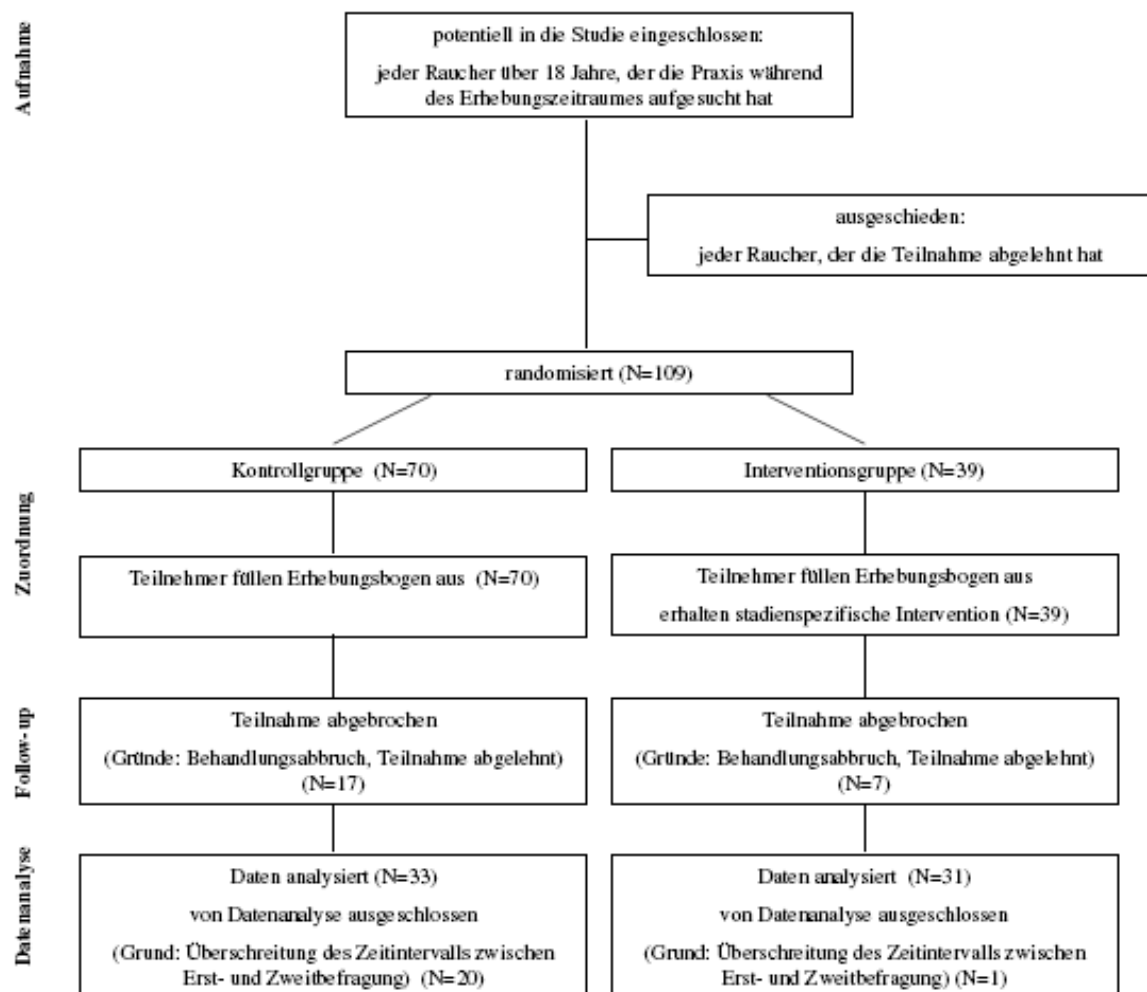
Aufnahme

potentiell in die Studie eingeschlossen:

jeder Raucher über 18 Jahre, der die Praxis während des Erhebungszeitraumes aufgesucht hat

ausgeschieden:

jeder Raucher, der die Teilnahme abgelehnt hat

randomisiert (N=109)

Zuordnung

Kontrollgruppe (N=70)

Interventionsgruppe (N=39)

Teilnehmer füllen Erhebungsbogen aus (N=70)

Teilnehmer füllen Erhebungsbogen aus

erhalten stadienspezifische Intervention (N=39)

Follow-up

Teilnahme abgebrochen

(Gründe: Behandlungsabbruch, Teilnahme abgelehnt) (N=17)

Teilnahme abgebrochen

(Gründe: Behandlungsabbruch, Teilnahme abgelehnt) (N=7)

Datenanalyse

Daten analysiert (N=33)

von Datenanalyse ausgeschlossen

(Grund: Überschreitung des Zeitintervalls zwischen Erst- und Zweitbefragung) (N=20)

Daten analysiert (N=31)

von Datenanalyse ausgeschlossen

(Grund: Überschreitung des Zeitintervalls zwischen Erst- und Zweitbefragung) (N=1)